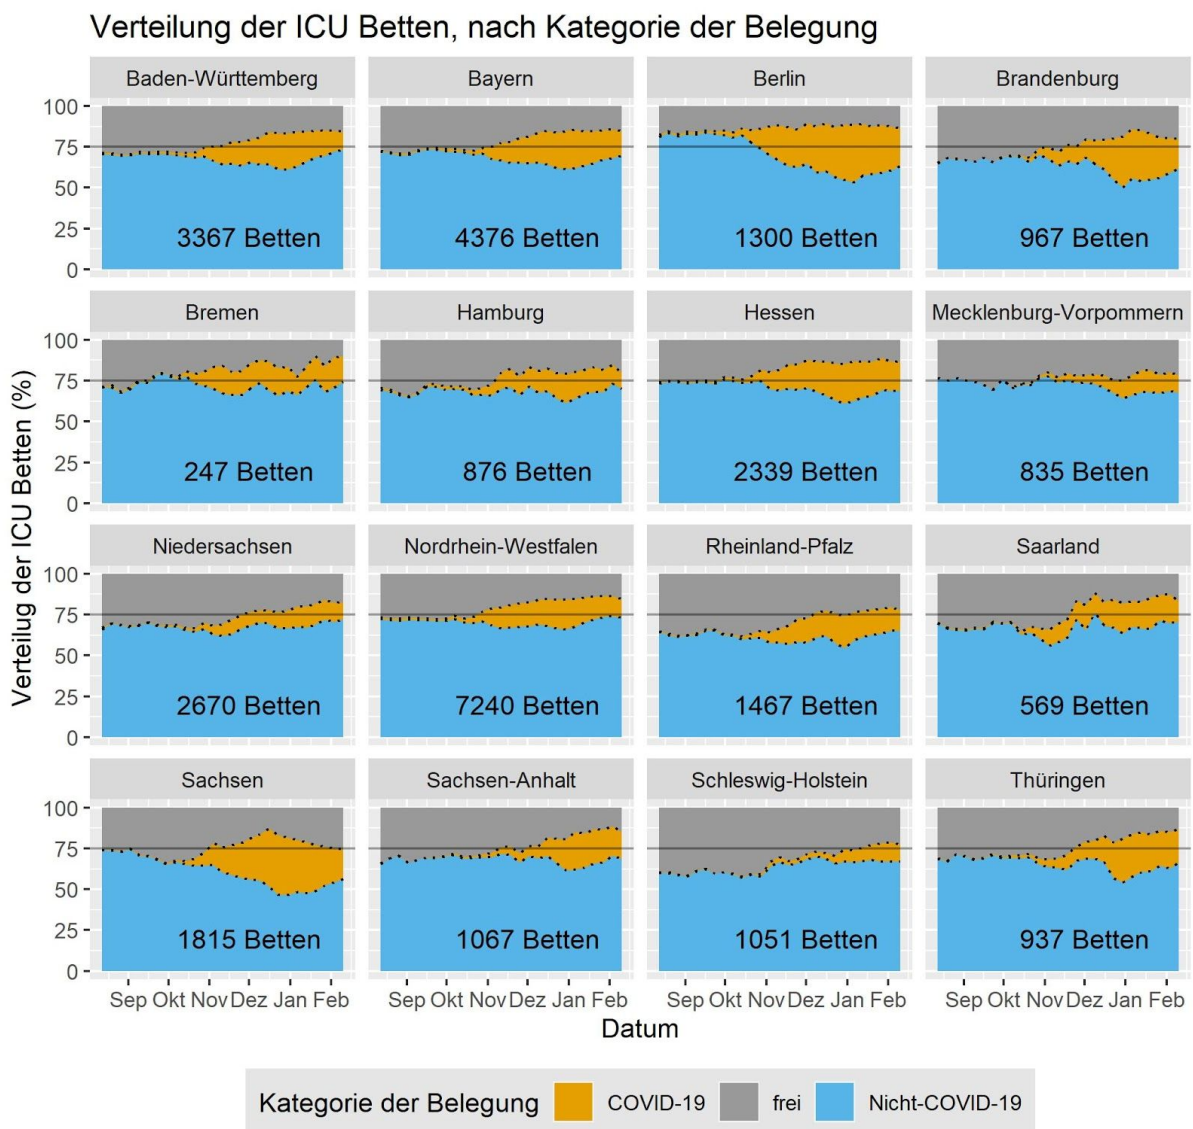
Verteilung der ICU Betten, nach Kategorie der Belegung

Verteilug der ICU Betten (%)

Baden-Württemberg
100
75
50
25
0
3367 Betten

Bayern
4376 Betten

Berlin
1300 Betten

Brandenburg
967 Betten

Bremen
100
75
50
25
0
247 Betten

Hamburg
876 Betten

Hessen
2339 Betten

Mecklenburg-Vorpommern
835 Betten

Niedersachsen
100
75
50
25
0
2670 Betten

Nordrhein-Westfalen
7240 Betten

Rheinland-Pfalz
1467 Betten

Saarland
569 Betten

Sachsen
100
75
50
25
0
1815 Betten
Sep Okt Nov Dez Jan Feb

Sachsen-Anhalt
1067 Betten
Sep Okt Nov Dez Jan Feb

Schleswig-Holstein
1051 Betten
Sep Okt Nov Dez Jan Feb

Thüringen
937 Betten
Sep Okt Nov Dez Jan Feb

Datum

Kategorie der Belegung COVID-19 frei Nicht-COVID-19